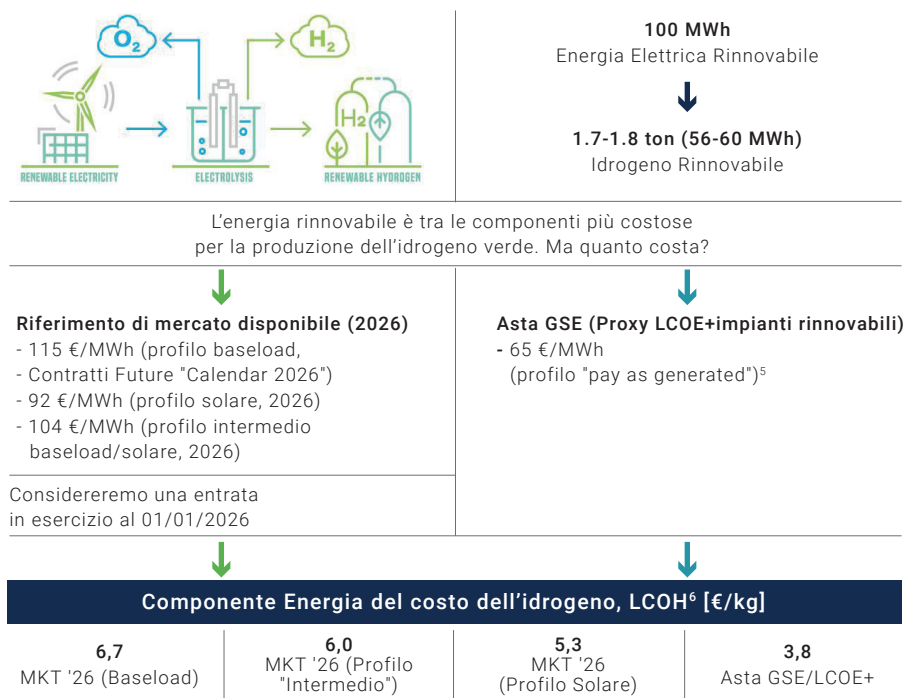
$O_2$ $H_2$ $H_2$

RENEWABLE ELECTRICITY ELECTROLYSIS RENEWABLE HYDROGEN

100 MWh
Energia Elettrica Rinnovabile

1.7-1.8 ton (56-60 MWh)
Idrogeno Rinnovabile

L’energia rinnovabile è tra le componenti più costose per la produzione dell’idrogeno verde. Ma quanto costa?

Riferimento di mercato disponibile (2026)
- 115 €/MWh (profilo baseload,
- Contratti Future "Calendar 2026")
- 92 €/MWh (profilo solare, 2026)
- 104 €/MWh (profilo intermedio baseload/solare, 2026)

Considereremo una entrata in esercizio al 01/01/2026

Asta GSE (Proxy LCOE+impianti rinnovabili)
- 65 €/MWh (profilo "pay as generated")$^5$

Componente Energia del costo dell’idrogeno, LCOH$^6$ [€/kg]

| 6,7 MKT '26 (Baseload) | 6,0 MKT '26 (Profilo "Intermedio") | 5,3 MKT '26 (Profilo Solare) | 3,8 Asta GSE/LCOE+ |
|---|---|---|---|